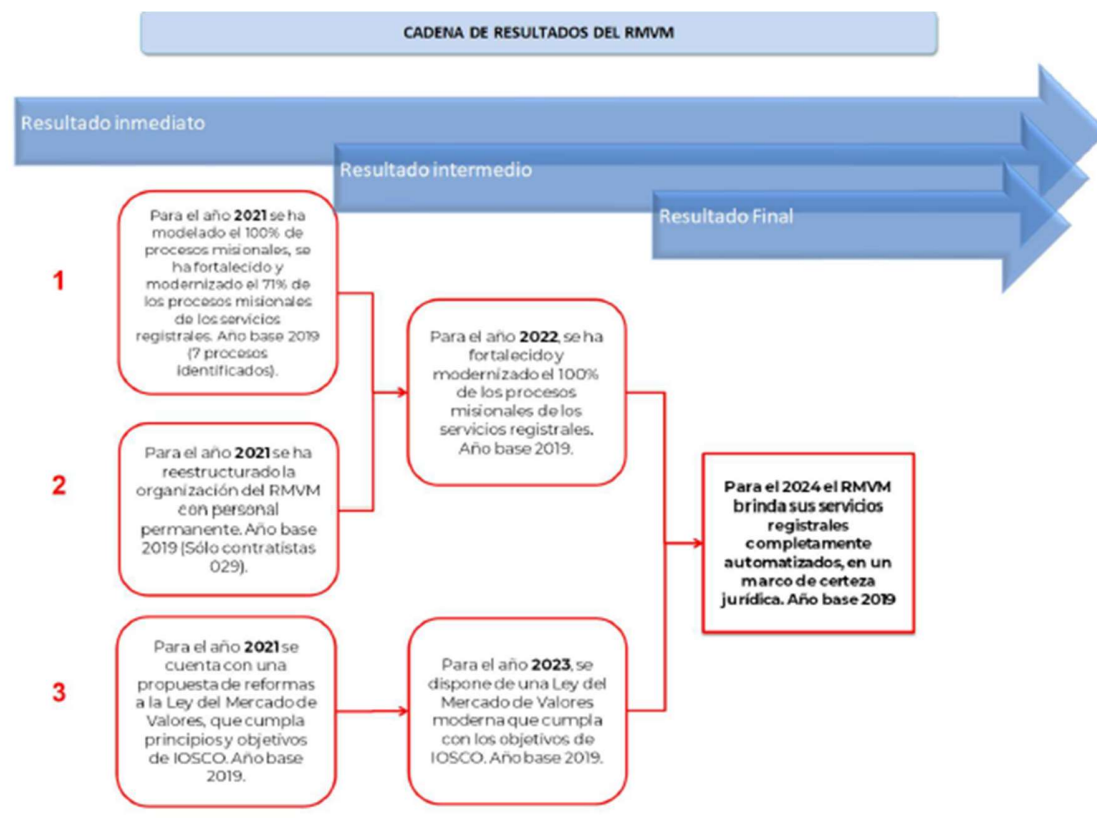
CADENA DE RESULTADOS DEL RMVM

Resultado inmediato

Resultado intermedio

Resultado Final

1

Para el año **2021** se ha modelado el 100% de procesos misionales, se ha fortalecido y modernizado el 71% de los procesos misionales de los servicios registrales. Año base 2019 (7 procesos identificados).

2

Para el año **2021** se ha reestructurado la organización del RMVM con personal permanente. Año base 2019 (Sólo contratistas 029).

3

Para el año **2021** se cuenta con una propuesta de reformas a la Ley del Mercado de Valores, que cumpla principios y objetivos de IOSCO. Año base 2019.

Para el año **2022**, se ha fortalecido y modernizado el 100% de los procesos misionales de los servicios registrales. Año base 2019.

Para el año **2023**, se dispone de una Ley del Mercado de Valores moderna que cumpla con los objetivos de IOSCO. Año base 2019.

**Para el 2024 el RMVM brinda sus servicios registrales completamente automatizados, en un marco de certeza jurídica. Año base 2019**